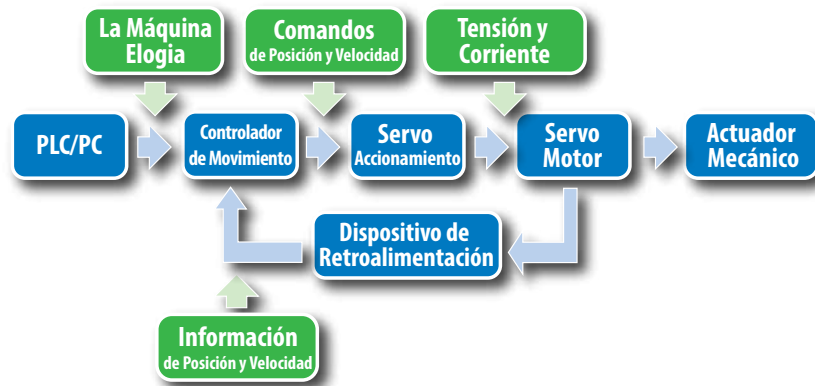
La Máquina Elogia

Comandos de Posición y Velocidad

Tensión y Corriente

PLC/PC

Controlador de Movimiento

Servo Accionamiento

Servo Motor

Actuador Mecánico

Dispositivo de Retroalimentación

Información de Posición y Velocidad